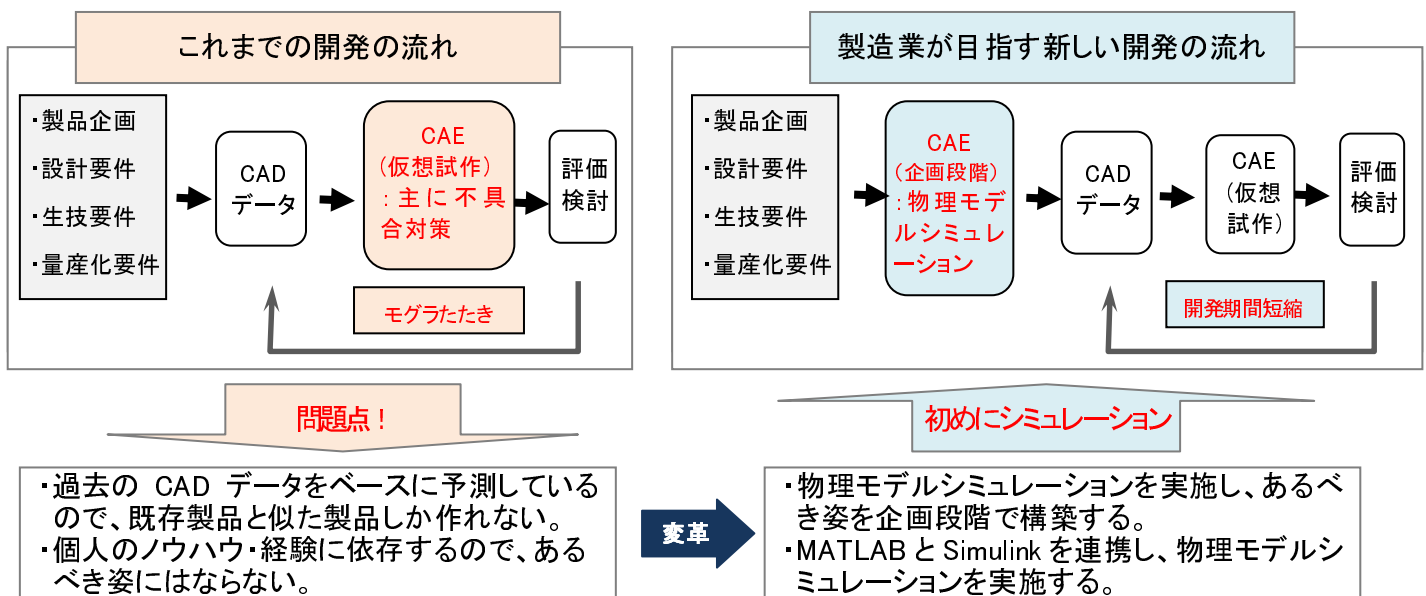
これまでの開発の流れ

・製品企画
・設計要件
・生技要件
・量産化要件

CAD データ

CAE (仮想試作) : 主に不具合対策

評価検討

モグラたたき

問題点！

・過去の CAD データをベースに予測しているので、既存製品と似た製品しか作れない。
・個人のノウハウ・経験に依存するので、あるべき姿にはならない。

変革

製造業が目指す新しい開発の流れ

・製品企画
・設計要件
・生技要件
・量産化要件

CAE (企画段階) : 物理モデルシミュレーション

CAD データ

CAE (仮想試作)

評価検討

開発期間短縮

初めにシミュレーション

・物理モデルシミュレーションを実施し、あるべき姿を企画段階で構築する。
・MATLAB と Simulink を連携し、物理モデルシミュレーションを実施する。